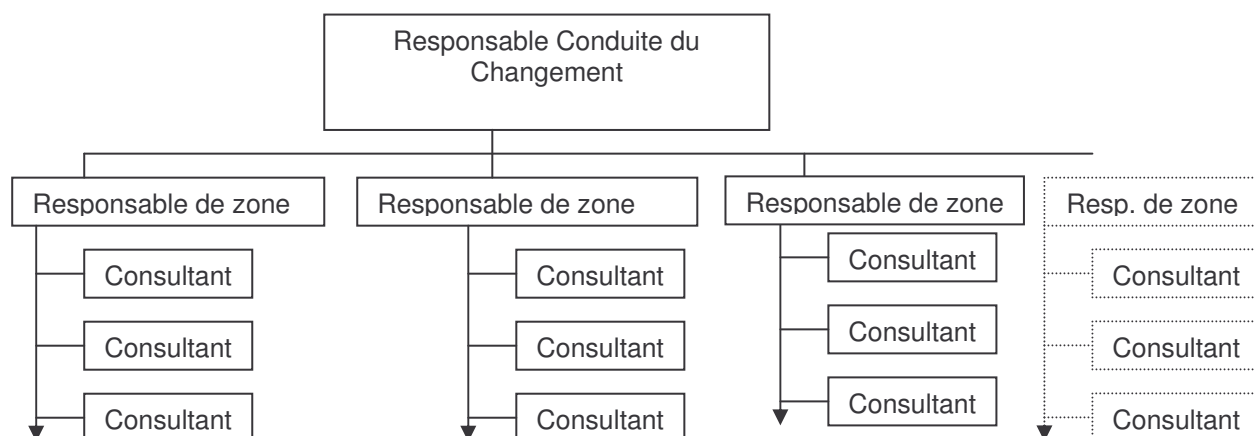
Responsable Conduite du Changement

Responsable de zone
Consultant
Consultant
Consultant

Responsable de zone
Consultant
Consultant
Consultant

Responsable de zone
Consultant
Consultant
Consultant

Resp. de zone
Consultant
Consultant
Consultant